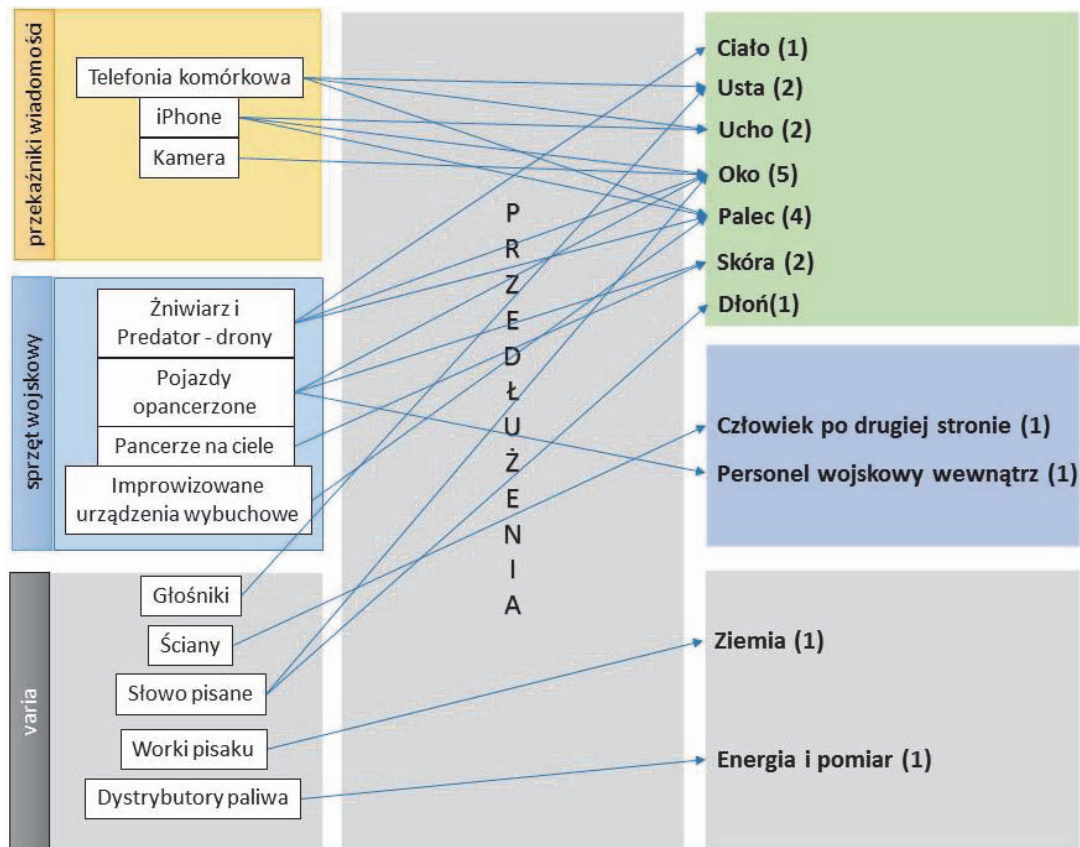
przekaźniki wiadomości

Telefonia komórkowa

iPhone

Kamera

sprzęt wojskowy

Żniwiarz i Predator - drony

Pojazdy opancerzone

Pancerze na ciele

Improwizowane urządzenia wybuchowe

varia

Głośniki

Ściany

Słowo pisane

Worki pisaku

Dystrybutory paliwa

P R Z E D Ł U Ż E N I A

Ciało (1)
Usta (2)
Ucho (2)
Oko (5)
Palec (4)
Skóra (2)
Dłoń(1)

Człowiek po drugiej stronie (1)
Personel wojskowy wewnątrz (1)

Ziemia (1)

Energia i pomiar (1)